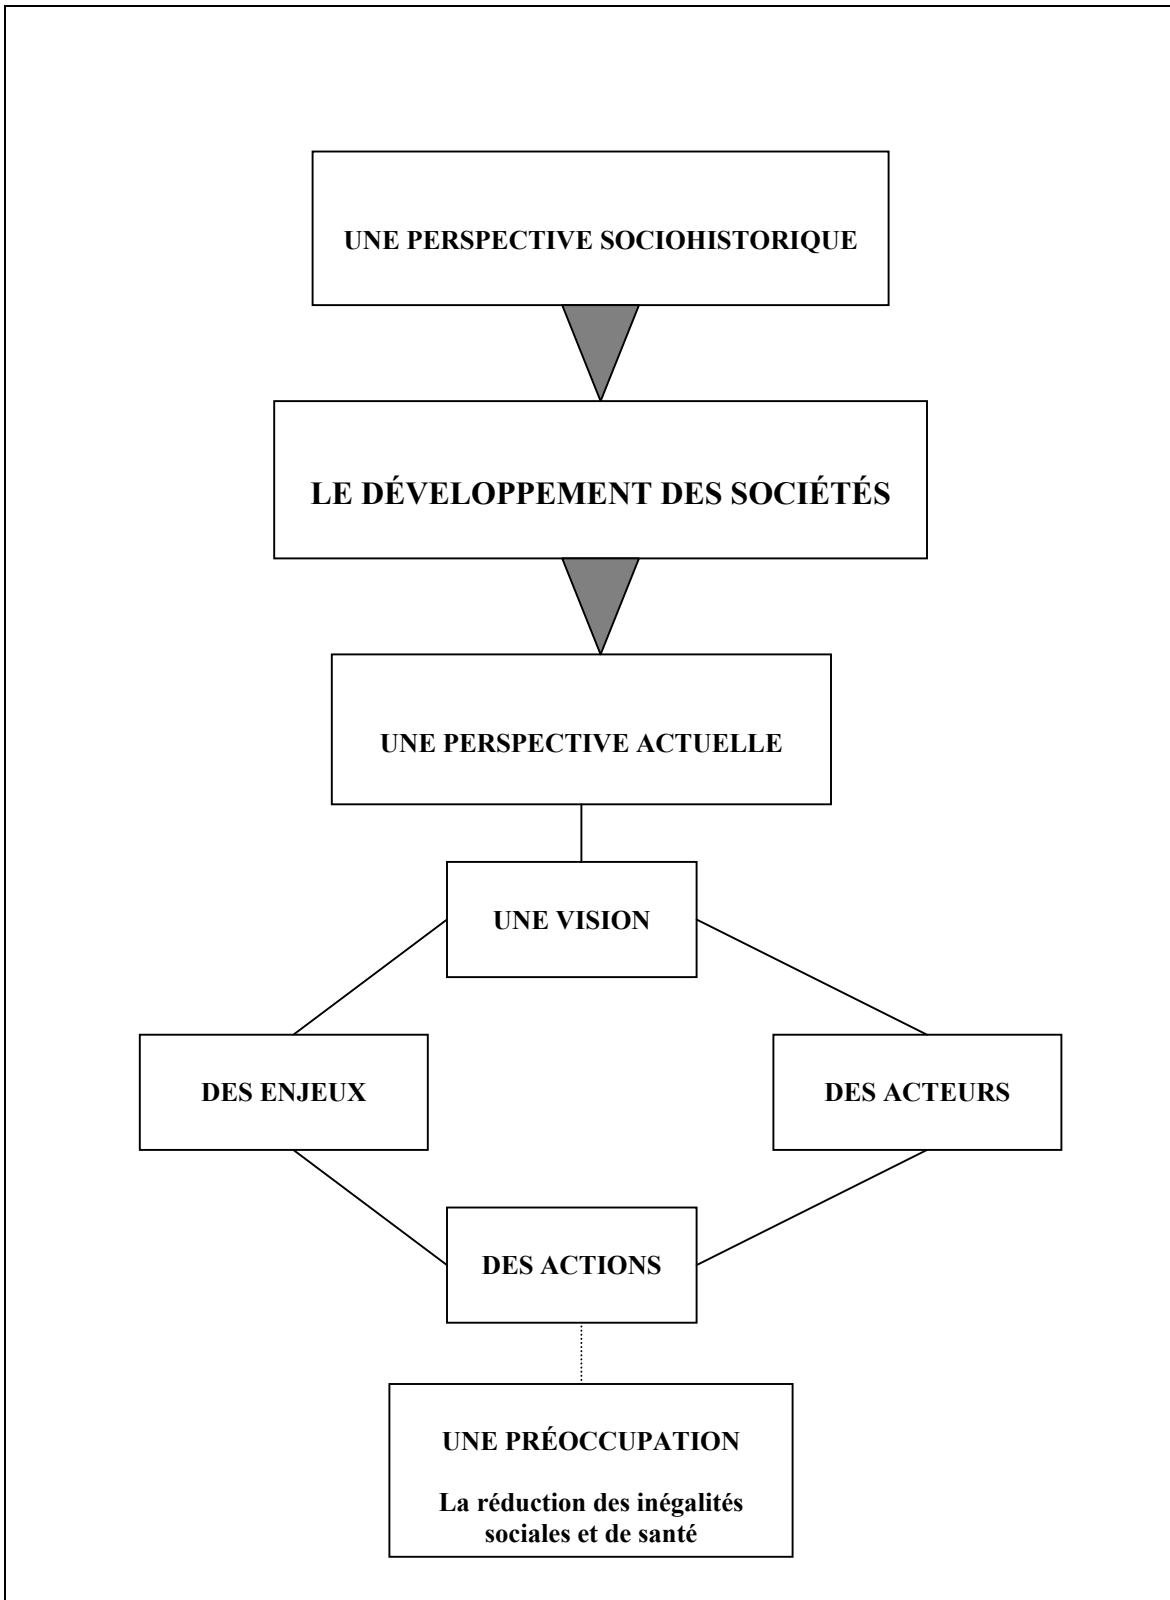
UNE PERSPECTIVE SOCIOHISTORIQUE

LE DÉVELOPPEMENT DES SOCIÉTÉS

UNE PERSPECTIVE ACTUELLE

UNE VISION

DES ENJEUX

DES ACTEURS

DES ACTIONS

UNE PRÉOCCUPATION

La réduction des inégalités sociales et de santé